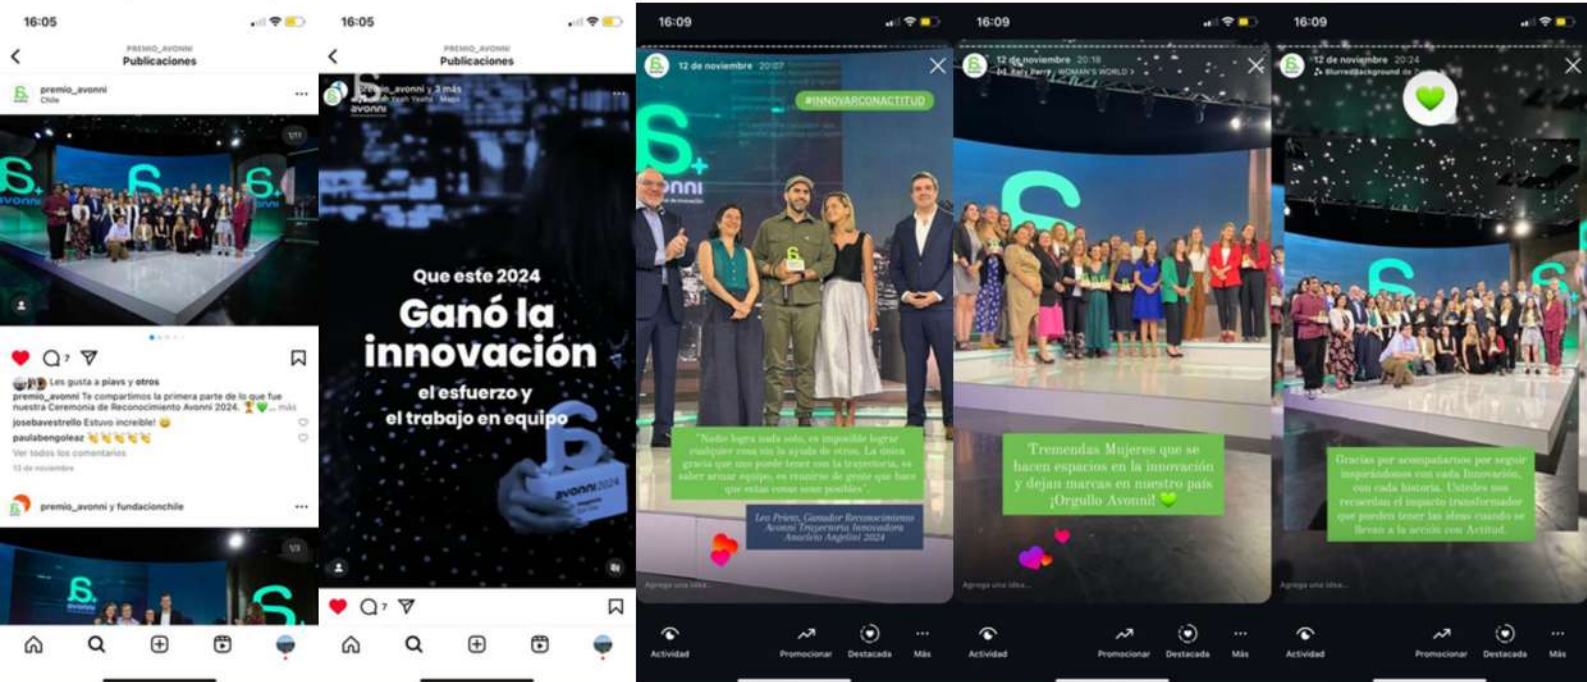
16:05

PREMIO_AVONNI
Publicaciones

premio_avonni
Chile

1/11

7

Les gusta a piavs y otros
premio_avonni Te compartimos la primera parte de lo que fue nuestra Ceremonia de Reconocimiento Avonni 2024. 🏆💚... más
josebavestrello Estuvo increíble! 😄
paulabengoleaz 👏👏👏👏👏
Ver todos los comentarios
13 de noviembre

premio_avonni y fundacionchile

1/3

16:05

PREMIO_AVONNI
Publicaciones

premio_avonni y 3 más
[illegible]

Que este 2024
Ganó la innovación
el esfuerzo y
el trabajo en equipo

avonni 2024

7

16:09

12 de noviembre 20:07

#INNOVARCONACTITUD

"Nadie logra nada solo, es imposible lograr cualquier cosa sin la ayuda de otros. La única gracia que uno puede tener con la trayectoria, es saber armar equipo, en reunirse de gente que hace que estas cosas sean posibles".

Leo Prieto, Ganador Reconocimiento Avonni Trayectoria Innovadora Anacleto Angelini 2024

Agrega una idea...

Actividad
Promocionar
Destacada
Más

16:09

12 de noviembre 20:18
Katy Perry · WOMAN'S WORLD

Tremendas Mujeres que se hacen espacios en la innovación y dejan marcas en nuestro país ¡Orgullo Avonni! 💚

Agrega una idea...

Actividad
Promocionar
Destacada
Más

16:09

12 de noviembre 20:24
Blurred background de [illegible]

Gracias por acompañarnos por seguir inspirándonos con cada Innovación, con cada historia. Ustedes nos recuerdan el impacto transformador que pueden tener las ideas cuando se llevan a la acción con Actitud.

Agrega una idea...

Actividad
Promocionar
Destacada
Más